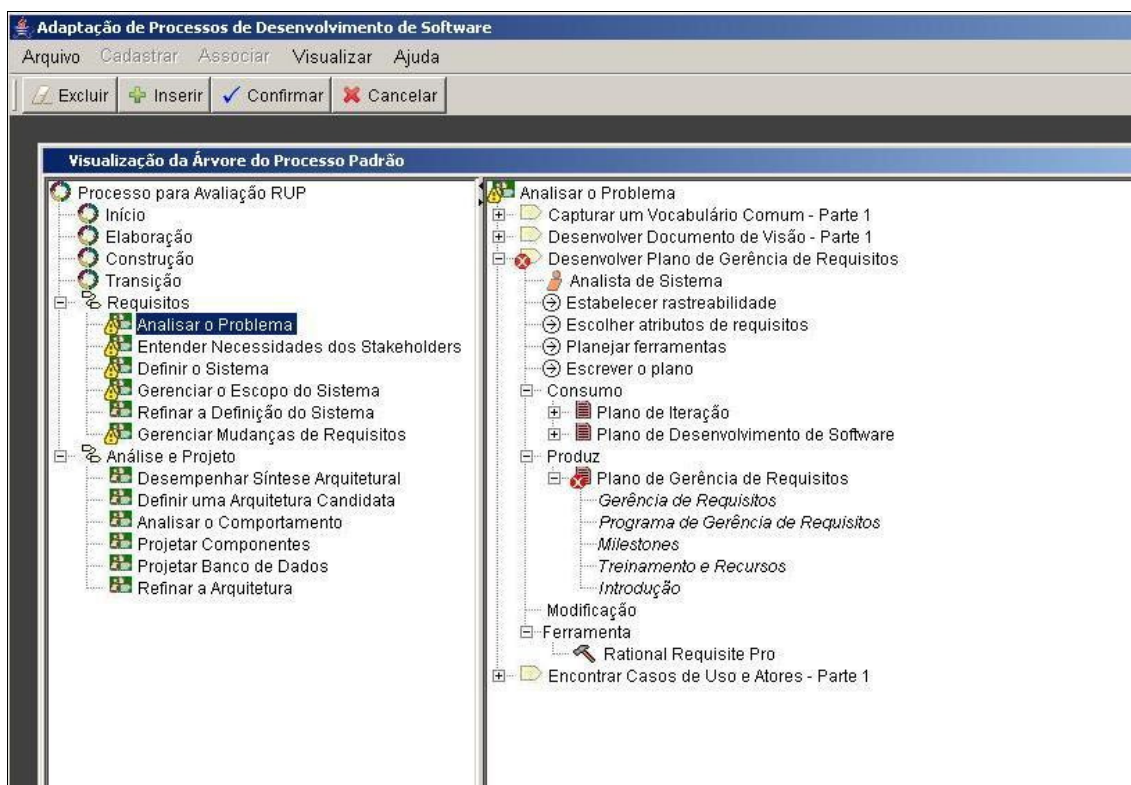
Adaptação de Processos de Desenvolvimento de Software

Arquivo Cadastrar Associar Visualizar Ajuda

Excluir Inserir Confirmar Cancelar

Visualização da Árvore do Processo Padrão

Processo para Avaliação RUP
Início
Elaboração
Construção
Transição
Requisitos
Analisar o Problema
Entender Necessidades dos Stakeholders
Definir o Sistema
Gerenciar o Escopo do Sistema
Refinar a Definição do Sistema
Gerenciar Mudanças de Requisitos
Análise e Projeto
Desempenhar Síntese Arquitetural
Definir uma Arquitetura Candidata
Analisar o Comportamento
Projetar Componentes
Projetar Banco de Dados
Refinar a Arquitetura

Analisar o Problema
Capturar um Vocabulário Comum - Parte 1
Desenvolver Documento de Visão - Parte 1
Desenvolver Plano de Gerência de Requisitos
Analista de Sistema
Estabelecer rastreabilidade
Escolher atributos de requisitos
Planejar ferramentas
Escrever o plano
Consumo
Plano de Iteração
Plano de Desenvolvimento de Software
Produz
Plano de Gerência de Requisitos
Gerência de Requisitos
Programa de Gerência de Requisitos
Milestones
Treinamento e Recursos
Introdução
Modificação
Ferramenta
Rational Requisite Pro
Encontrar Casos de Uso e Atores - Parte 1